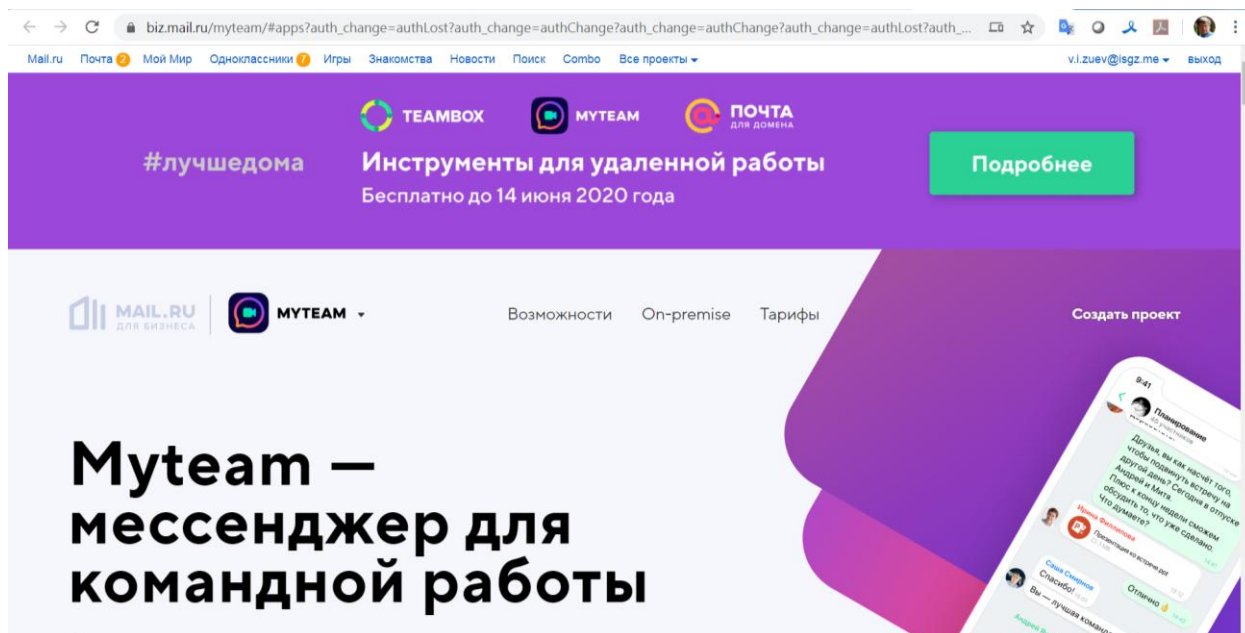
biz.mail.ru/myteam/#apps?auth_change=authLost?auth_change=authChange?auth_change=authChange?auth_change=authLost?auth_...

Mail.ru Почта 2 Мой Мир Одноклассники 7 Игры Знакомства Новости Поиск Combo Все проекты v.i.zuev@isgz.me выход

TEAMBOX MYTEAM ПОЧТА ДЛЯ ДОМЕНА

#лучшедома Инструменты для удаленной работы
Бесплатно до 14 июня 2020 года

Подробнее

MAIL.RU ДЛЯ БИЗНЕСА MYTEAM Возможности On-premise Тарифы Создать проект

9:41
Планирование
Друзья, вы как насчёт того, чтобы подвинуть встречу на другой день? Сегодня в отпуске Андрей и Митя. Плюс к концу недели сможем обсудить то, что уже сделано. Что думаете?
Ирина Филиппова
Презентация по встрече.ppt
Саша Смирнов
Спасибо!
Отлично
Вы — лучшая команд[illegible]

Myteam — мессенджер для командной работы